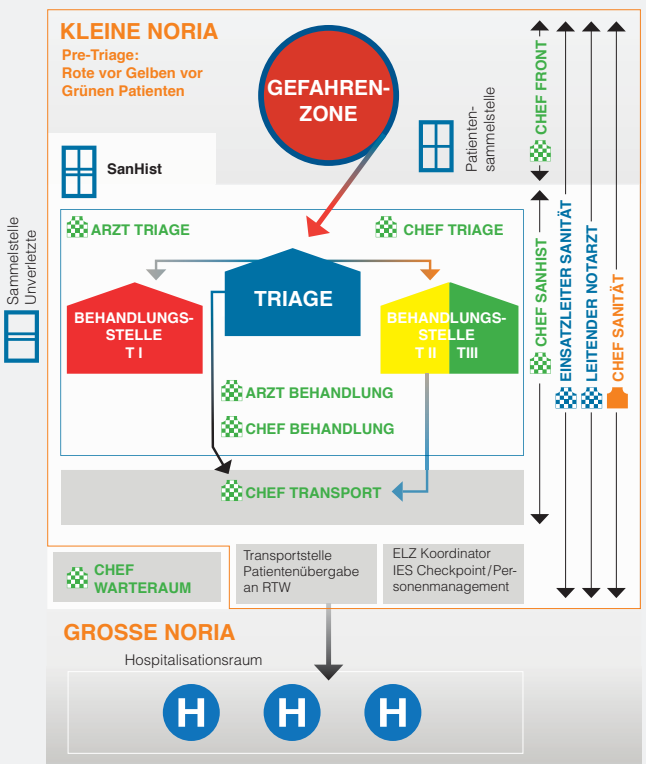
KLEINE NORIA

Pre-Triage:
Rote vor Gelben vor Grünen Patienten

GEFAHREN-ZONE

Patienten-sammelstelle

CHEF FRONT

SanHist

Sammelstelle Unverletzte

ARZT TRIAGE

CHEF TRIAGE

TRIAGE

BEHANDLUNGS-STELLE T I

BEHANDLUNGS-STELLE T II TIII

ARZT BEHANDLUNG

CHEF BEHANDLUNG

CHEF TRANSPORT

CHEF SANHIST

EINSATZLEITER SANITÄT

LEITENDER NOTARZT

CHEF SANITÄT

CHEF WARTERAUM

Transportstelle Patientenübergabe an RTW

ELZ Koordinator IES Checkpoint/Personenmanagement

GROSSE NORIA

Hospitalisationsraum

H H H